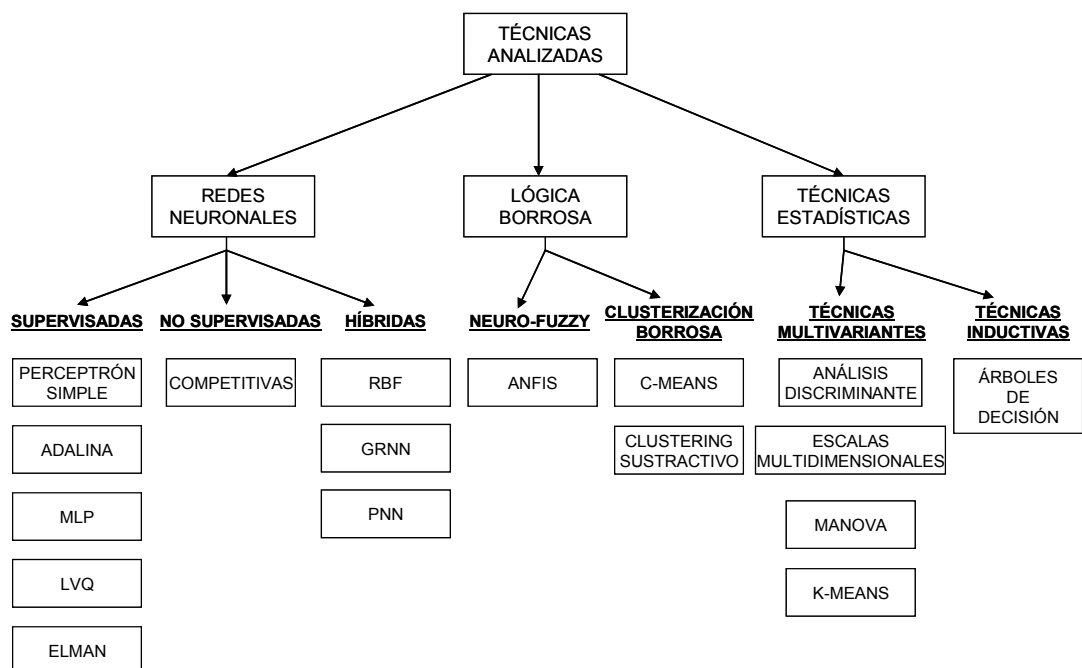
TÉCNICAS ANALIZADAS

REDES NEURONALES

LÓGICA BORROSA

TÉCNICAS ESTADÍSTICAS

SUPERVISADAS

NO SUPERVISADAS

HÍBRIDAS

NEURO-FUZZY

CLUSTERIZACIÓN BORROSA

TÉCNICAS MULTIVARIANTES

TÉCNICAS INDUCTIVAS

PERCEPTRÓN SIMPLE

ADALINA

MLP

LVQ

ELMAN

COMPETITIVAS

RBF

GRNN

PNN

ANFIS

C-MEANS

CLUSTERING SUSTRACTIVO

ANÁLISIS DISCRIMINANTE

ESCALAS MULTIDIMENSIONALES

MANOVA

K-MEANS

ÁRBOLES DE DECISIÓN